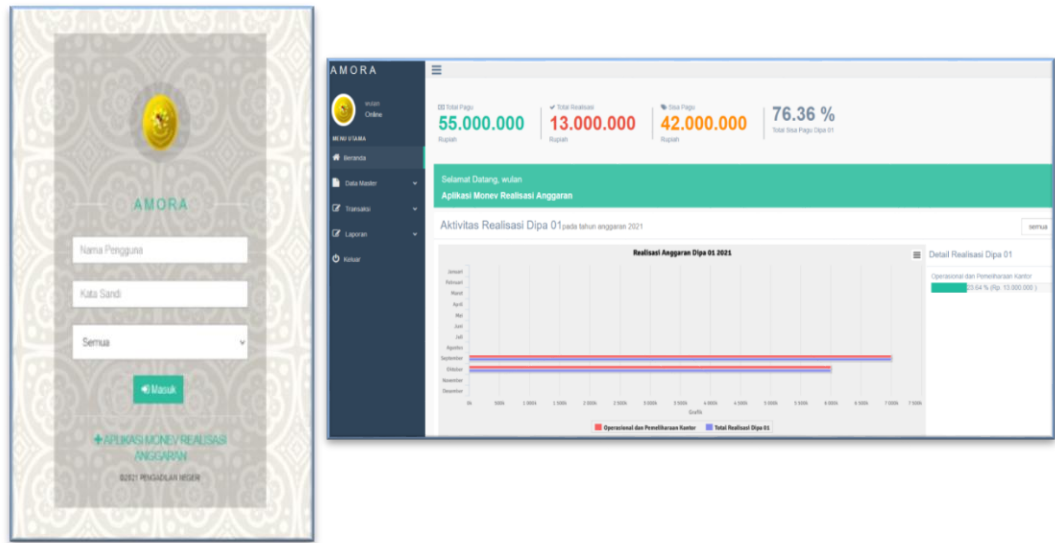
AMORA

Nama Pengguna

Kata Sandi

Semua

Masuk

APLIKASI MONEV REALISASI ANGGARAN

©2021 PENGADILAN NEGERI

AMORA

wulan
Online

MENU UTAMA

Beranda

Data Master

Transaksi

Laporan

Keluar

Total Pagu
55.000.000
Rupiah

Total Realisasi
13.000.000
Rupiah

Sisa Pagu
42.000.000
Rupiah

76.36 %
Total Sisa Pagu Dipa 01

Selamat Datang, wulan

Aplikasi Monev Realisasi Anggaran

Aktivitas Realisasi Dipa 01 pada tahun anggaran 2021

semua

Realisasi Anggaran Dipa 01 2021

Januari
Februari
Maret
April
Mei
Juni
Juli
Agustus
September
Oktober
November
Desember

0k 500k 1.000k 1.500k 2.000k 2.500k 3.000k 3.500k 4.000k 4.500k 5.000k 5.500k 6.000k 6.500k 7.000k 7.500k

Grafik

Operasional dan Pemeliharaan Kantor
Total Realisasi Dipa 01

Detail Realisasi Dipa 01

Operasional dan Pemeliharaan Kantor

23.64 % (Rp. 13.000.000 )